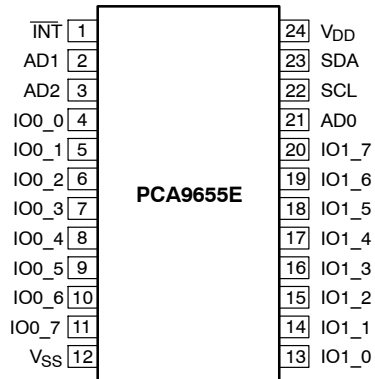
$\overline{INT}$ 1
AD1 2
AD2 3
IO0_0 4
IO0_1 5
IO0_2 6
IO0_3 7
IO0_4 8
IO0_5 9
IO0_6 10
IO0_7 11
$V_{SS}$ 12

PCA9655E

24 $V_{DD}$
23 SDA
22 SCL
21 AD0
20 IO1_7
19 IO1_6
18 IO1_5
17 IO1_4
16 IO1_3
15 IO1_2
14 IO1_1
13 IO1_0